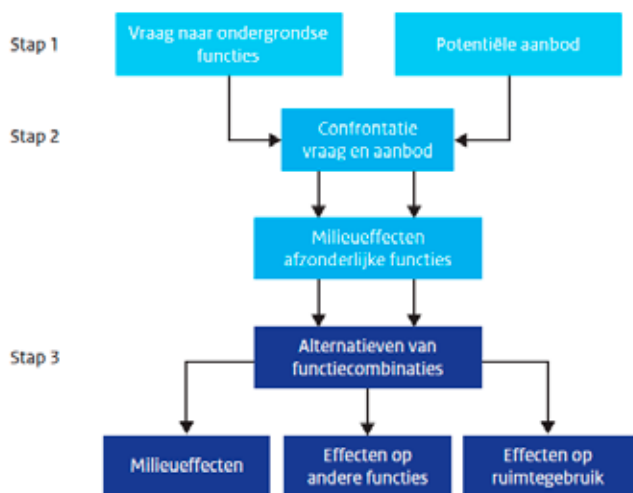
Stap 1

Vraag naar ondergrondse functies

Potentiële aanbod

Stap 2

Confrontatie vraag en aanbod

Milieueffecten afzonderlijke functies

Stap 3

Alternatieven van functiecombinaties

Milieueffecten

Effecten op andere functies

Effecten op ruimtegebruik